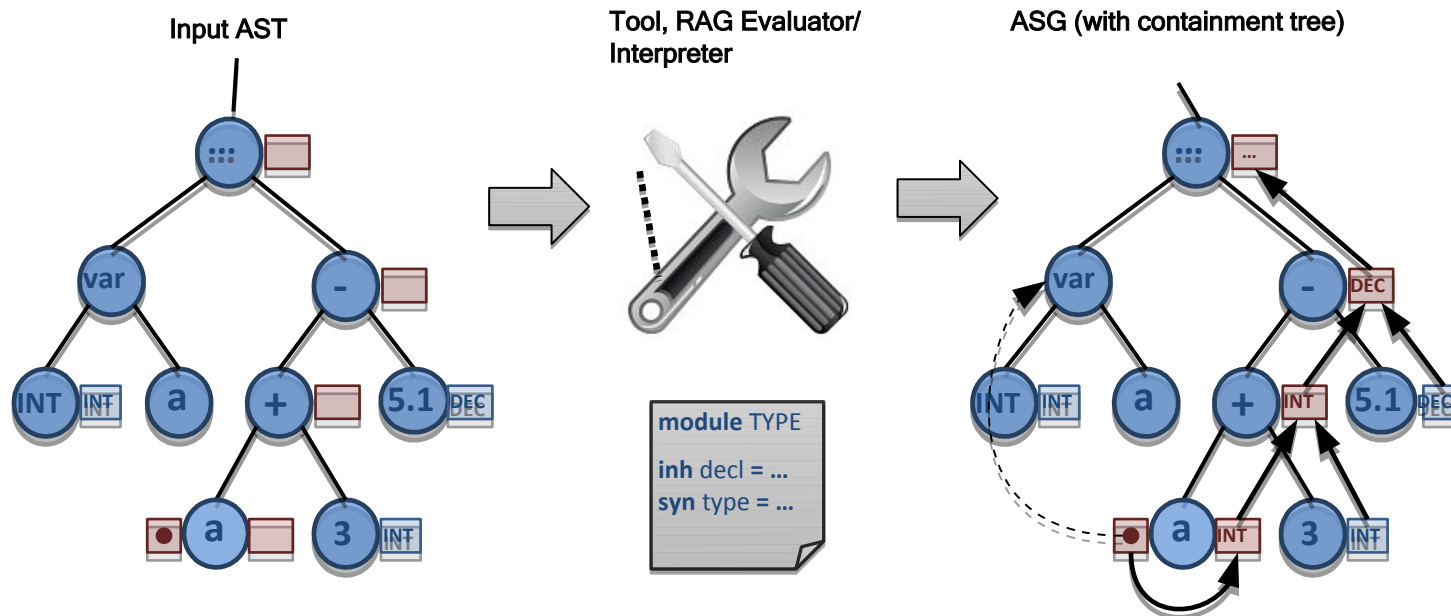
Input AST

Tool, RAG Evaluator/ Interpreter

ASG (with containment tree)

var

-

INT INT

a

+

5.1 DEC

a

3 INT

module TYPE

inh decl = …
syn type = …

…

var

-

DEC

INT INT

a

+

INT

5.1 DEC

a

INT

3 INT